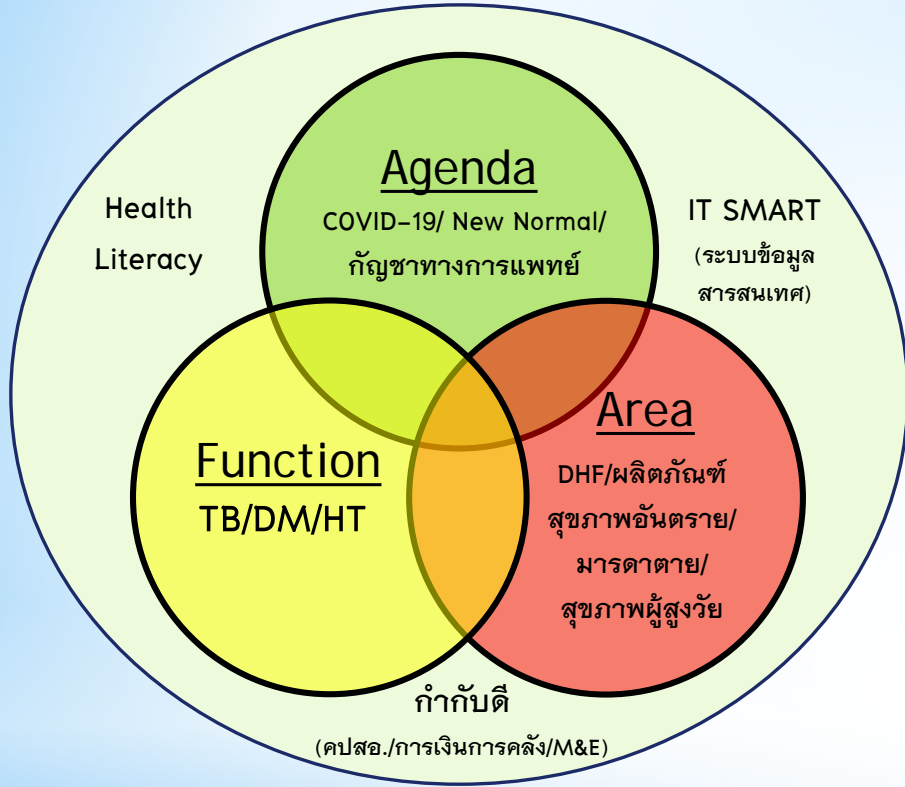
Health Literacy

Agenda
COVID-19/ New Normal/ กัญชาทางการแพทย์

IT SMART
(ระบบข้อมูล สารสนเทศ)

Function
TB/DM/HT

Area
DHF/ผลิตภัณฑ์ สุขภาพอันตราย/ มารดาตาย/ สุขภาพผู้สูงวัย

กำกับดี
(คปสอ./การเงินการคลัง/M&E)